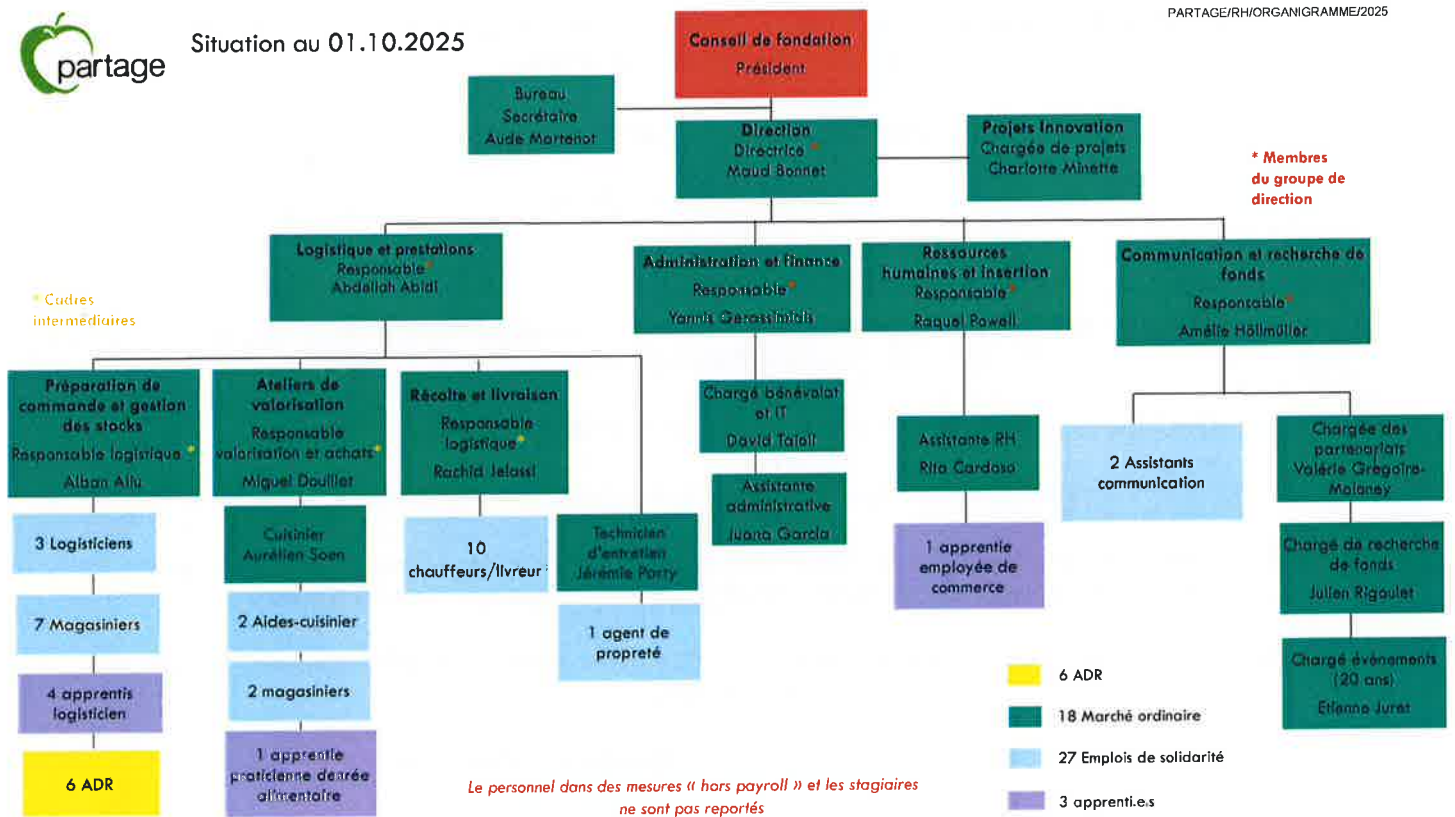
partage

Situation au 01.10.2025

PARTAGE/RH/ORGANIGRAMME/2025

Conseil de fondation
Président

Bureau
Secrétaire
Aude Martenot

Direction
Directrice *
Maud Bonnet

Projets Innovation
Chargée de projets
Charlotte Minette

* Membres du groupe de direction

Logistique et prestations
Responsable *
Abdallah Abidi

Administration et finance
Responsable *
Yannis Gerassimidis

Ressources humaines et insertion
Responsable *
Raquel Powell

Communication et recherche de fonds
Responsable *
Amélie Höllmüller

* Cadres intermédiaires

Préparation de commande et gestion des stocks
Responsable logistique *
Alban Allu

Ateliers de valorisation
Responsable valorisation et achats *
Miguel Douillet

Récolte et livraison
Responsable logistique *
Rachid Jelassi

Chargé bénévolat et IT
David Taioli

Assistante RH
Rita Cardoso

2 Assistants communication

Chargée des partenariats
Valérie Gregoire-Maloney

3 Logisticiens

Cuisinier
Aurélien Soen

10 chauffeurs/livreurs

Technicien d'entretien
Jérémie Porry

Assistante administrative
Juana Garcia

1 apprentie employée de commerce

Chargé de recherche de fonds
Julien Rigoulet

7 Magasiniers

2 Aides-cuisinier

1 agent de propreté

Chargé événements (20 ans)
Etienne Jurat

4 apprentis logisticien

2 magasiniers

6 ADR

1 apprentie praticienne denrée alimentaire

Le personnel dans des mesures « hors payroll » et les stagiaires ne sont pas reportés

6 ADR
18 Marché ordinaire
27 Emplois de solidarité
3 apprenti.e.s